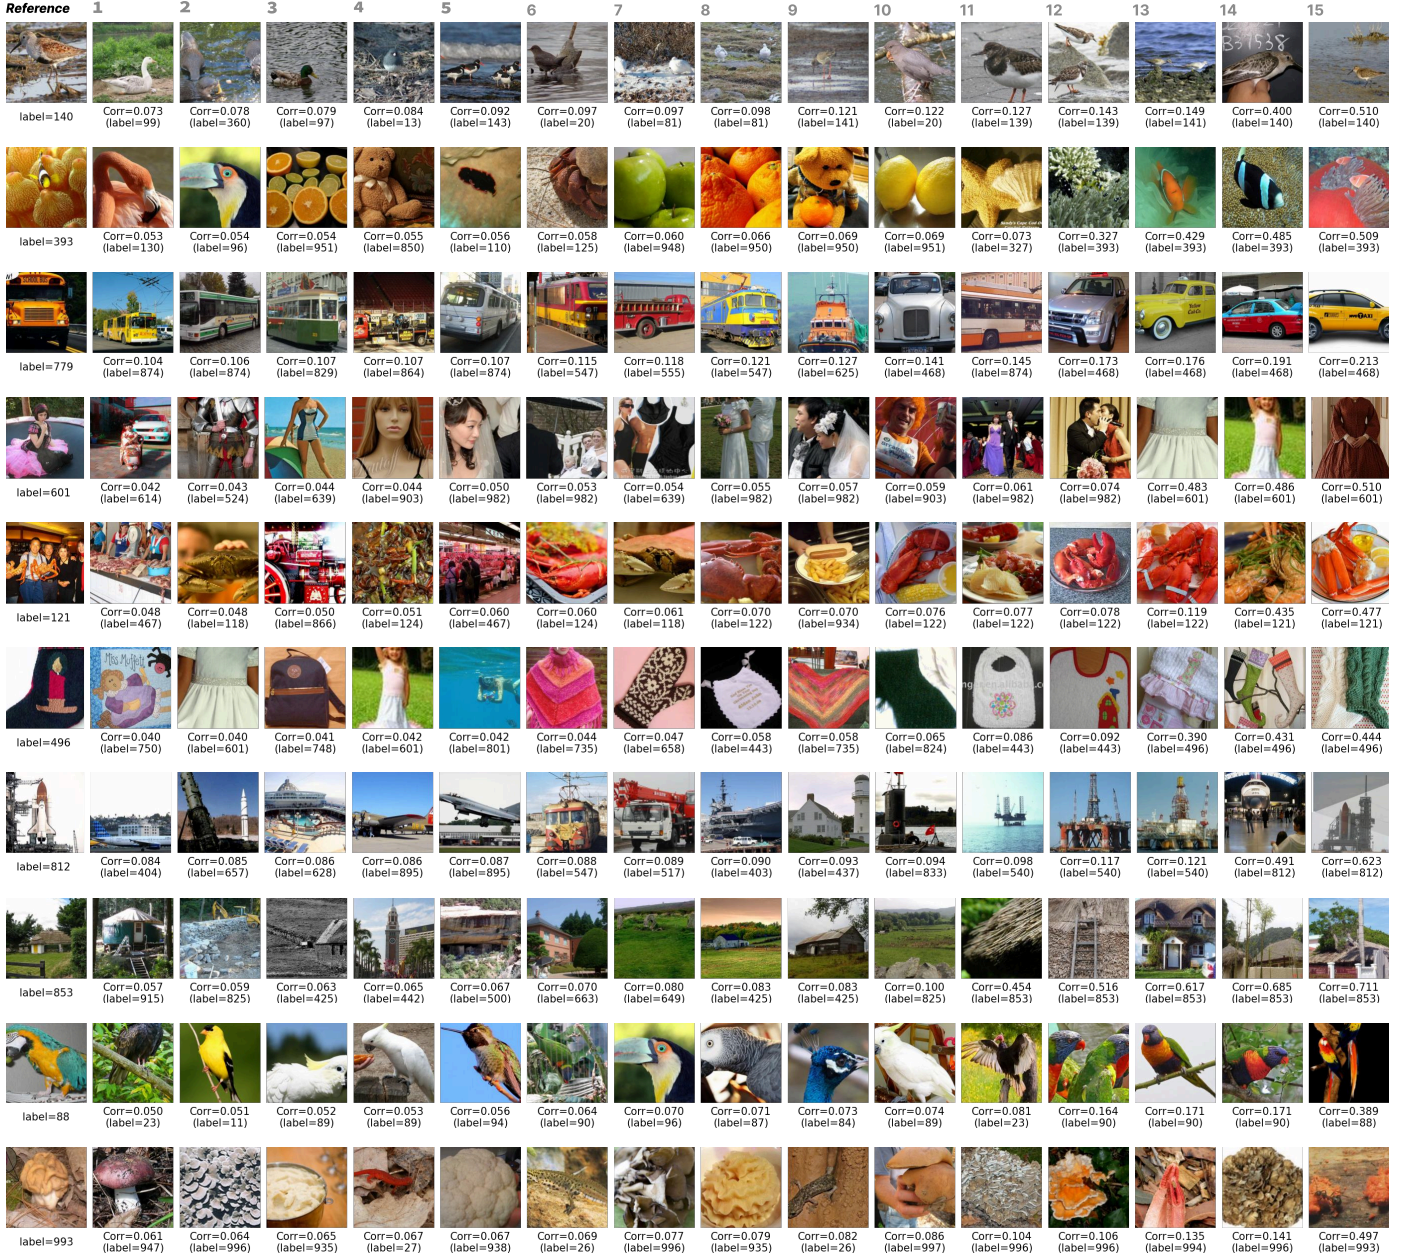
| Reference | 1 | 2 | 3 | 4 | 5 | 6 | 7 | 8 | 9 | 10 | 11 | 12 | 13 | 14 | 15 |
|---|---|---|---|---|---|---|---|---|---|---|---|---|---|---|---|
| label=140 | Corr=0.073 (label=99) | Corr=0.078 (label=360) | Corr=0.079 (label=97) | Corr=0.084 (label=13) | Corr=0.092 (label=143) | Corr=0.097 (label=20) | Corr=0.097 (label=81) | Corr=0.098 (label=81) | Corr=0.121 (label=141) | Corr=0.122 (label=20) | Corr=0.127 (label=139) | Corr=0.143 (label=139) | Corr=0.149 (label=141) | Corr=0.400 (label=140) | Corr=0.510 (label=140) |
| label=393 | Corr=0.053 (label=130) | Corr=0.054 (label=96) | Corr=0.054 (label=951) | Corr=0.055 (label=850) | Corr=0.056 (label=110) | Corr=0.058 (label=125) | Corr=0.060 (label=948) | Corr=0.066 (label=950) | Corr=0.069 (label=950) | Corr=0.069 (label=951) | Corr=0.073 (label=327) | Corr=0.327 (label=393) | Corr=0.429 (label=393) | Corr=0.485 (label=393) | Corr=0.509 (label=393) |
| label=779 | Corr=0.104 (label=874) | Corr=0.106 (label=874) | Corr=0.107 (label=829) | Corr=0.107 (label=864) | Corr=0.107 (label=874) | Corr=0.115 (label=547) | Corr=0.118 (label=555) | Corr=0.121 (label=547) | Corr=0.127 (label=625) | Corr=0.141 (label=468) | Corr=0.145 (label=874) | Corr=0.173 (label=468) | Corr=0.176 (label=468) | Corr=0.191 (label=468) | Corr=0.213 (label=468) |
| label=601 | Corr=0.042 (label=614) | Corr=0.043 (label=524) | Corr=0.044 (label=639) | Corr=0.044 (label=903) | Corr=0.050 (label=982) | Corr=0.053 (label=982) | Corr=0.054 (label=639) | Corr=0.055 (label=982) | Corr=0.057 (label=982) | Corr=0.059 (label=903) | Corr=0.061 (label=982) | Corr=0.074 (label=982) | Corr=0.483 (label=601) | Corr=0.486 (label=601) | Corr=0.510 (label=601) |
| label=121 | Corr=0.048 (label=467) | Corr=0.048 (label=118) | Corr=0.050 (label=866) | Corr=0.051 (label=124) | Corr=0.060 (label=467) | Corr=0.060 (label=124) | Corr=0.061 (label=118) | Corr=0.070 (label=122) | Corr=0.070 (label=934) | Corr=0.076 (label=122) | Corr=0.077 (label=122) | Corr=0.078 (label=122) | Corr=0.119 (label=122) | Corr=0.435 (label=121) | Corr=0.477 (label=121) |
| label=496 | Corr=0.040 (label=750) | Corr=0.040 (label=601) | Corr=0.041 (label=748) | Corr=0.042 (label=601) | Corr=0.042 (label=801) | Corr=0.044 (label=735) | Corr=0.047 (label=658) | Corr=0.058 (label=443) | Corr=0.058 (label=735) | Corr=0.065 (label=824) | Corr=0.086 (label=443) | Corr=0.092 (label=443) | Corr=0.390 (label=496) | Corr=0.431 (label=496) | Corr=0.444 (label=496) |
| label=812 | Corr=0.084 (label=404) | Corr=0.085 (label=657) | Corr=0.086 (label=628) | Corr=0.086 (label=895) | Corr=0.087 (label=895) | Corr=0.088 (label=547) | Corr=0.089 (label=517) | Corr=0.090 (label=403) | Corr=0.093 (label=437) | Corr=0.094 (label=833) | Corr=0.098 (label=540) | Corr=0.117 (label=540) | Corr=0.121 (label=540) | Corr=0.491 (label=812) | Corr=0.623 (label=812) |
| label=853 | Corr=0.057 (label=915) | Corr=0.059 (label=825) | Corr=0.063 (label=425) | Corr=0.065 (label=442) | Corr=0.067 (label=500) | Corr=0.070 (label=663) | Corr=0.080 (label=649) | Corr=0.083 (label=425) | Corr=0.083 (label=425) | Corr=0.100 (label=825) | Corr=0.454 (label=853) | Corr=0.516 (label=853) | Corr=0.617 (label=853) | Corr=0.685 (label=853) | Corr=0.711 (label=853) |
| label=88 | Corr=0.050 (label=23) | Corr=0.051 (label=11) | Corr=0.052 (label=89) | Corr=0.053 (label=89) | Corr=0.056 (label=94) | Corr=0.064 (label=90) | Corr=0.070 (label=96) | Corr=0.071 (label=87) | Corr=0.073 (label=84) | Corr=0.074 (label=89) | Corr=0.081 (label=23) | Corr=0.164 (label=90) | Corr=0.171 (label=90) | Corr=0.171 (label=90) | Corr=0.389 (label=88) |
| label=993 | Corr=0.061 (label=947) | Corr=0.064 (label=996) | Corr=0.065 (label=935) | Corr=0.067 (label=27) | Corr=0.067 (label=938) | Corr=0.069 (label=26) | Corr=0.077 (label=996) | Corr=0.079 (label=935) | Corr=0.082 (label=26) | Corr=0.086 (label=997) | Corr=0.104 (label=996) | Corr=0.106 (label=996) | Corr=0.135 (label=994) | Corr=0.141 (label=996) | Corr=0.497 (label=993) |